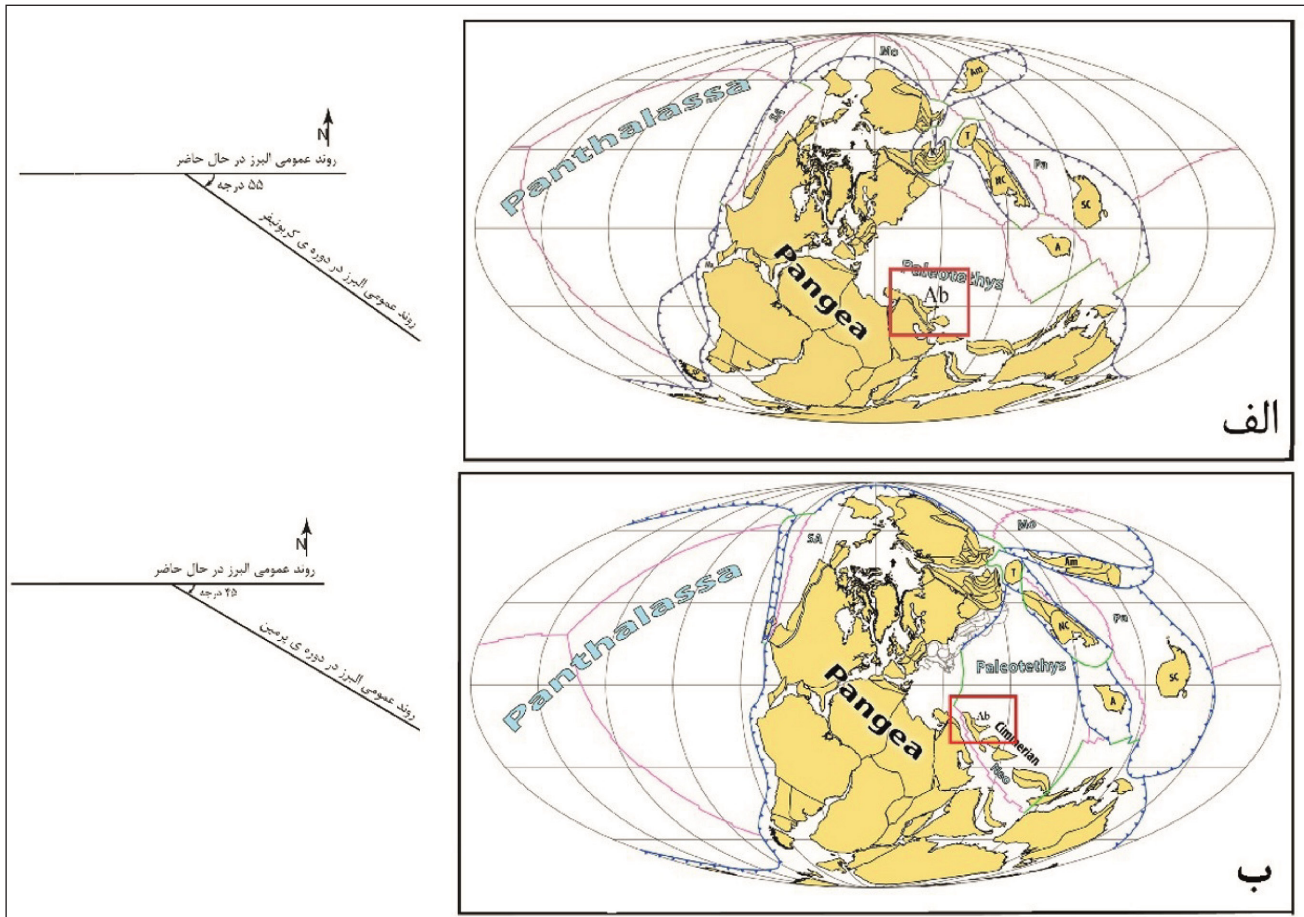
N
روند عمومی البرز در حال حاضر
۵۵ درجه
روند عمومی البرز در دوره ی کربونیفر

Mo
Am
Panthalassa
SA
T
NC
Pa
SC
A
Paleotethys
Ab
Pangea
الف

N
روند عمومی البرز در حال حاضر
۴۵ درجه
روند عمومی البرز در دوره ی پرمین

SA
Mo
Am
T
Panthalassa
NC
Pa
SC
Paleotethys
A
Pangea
Ab
Cimmerian
Neo
ب